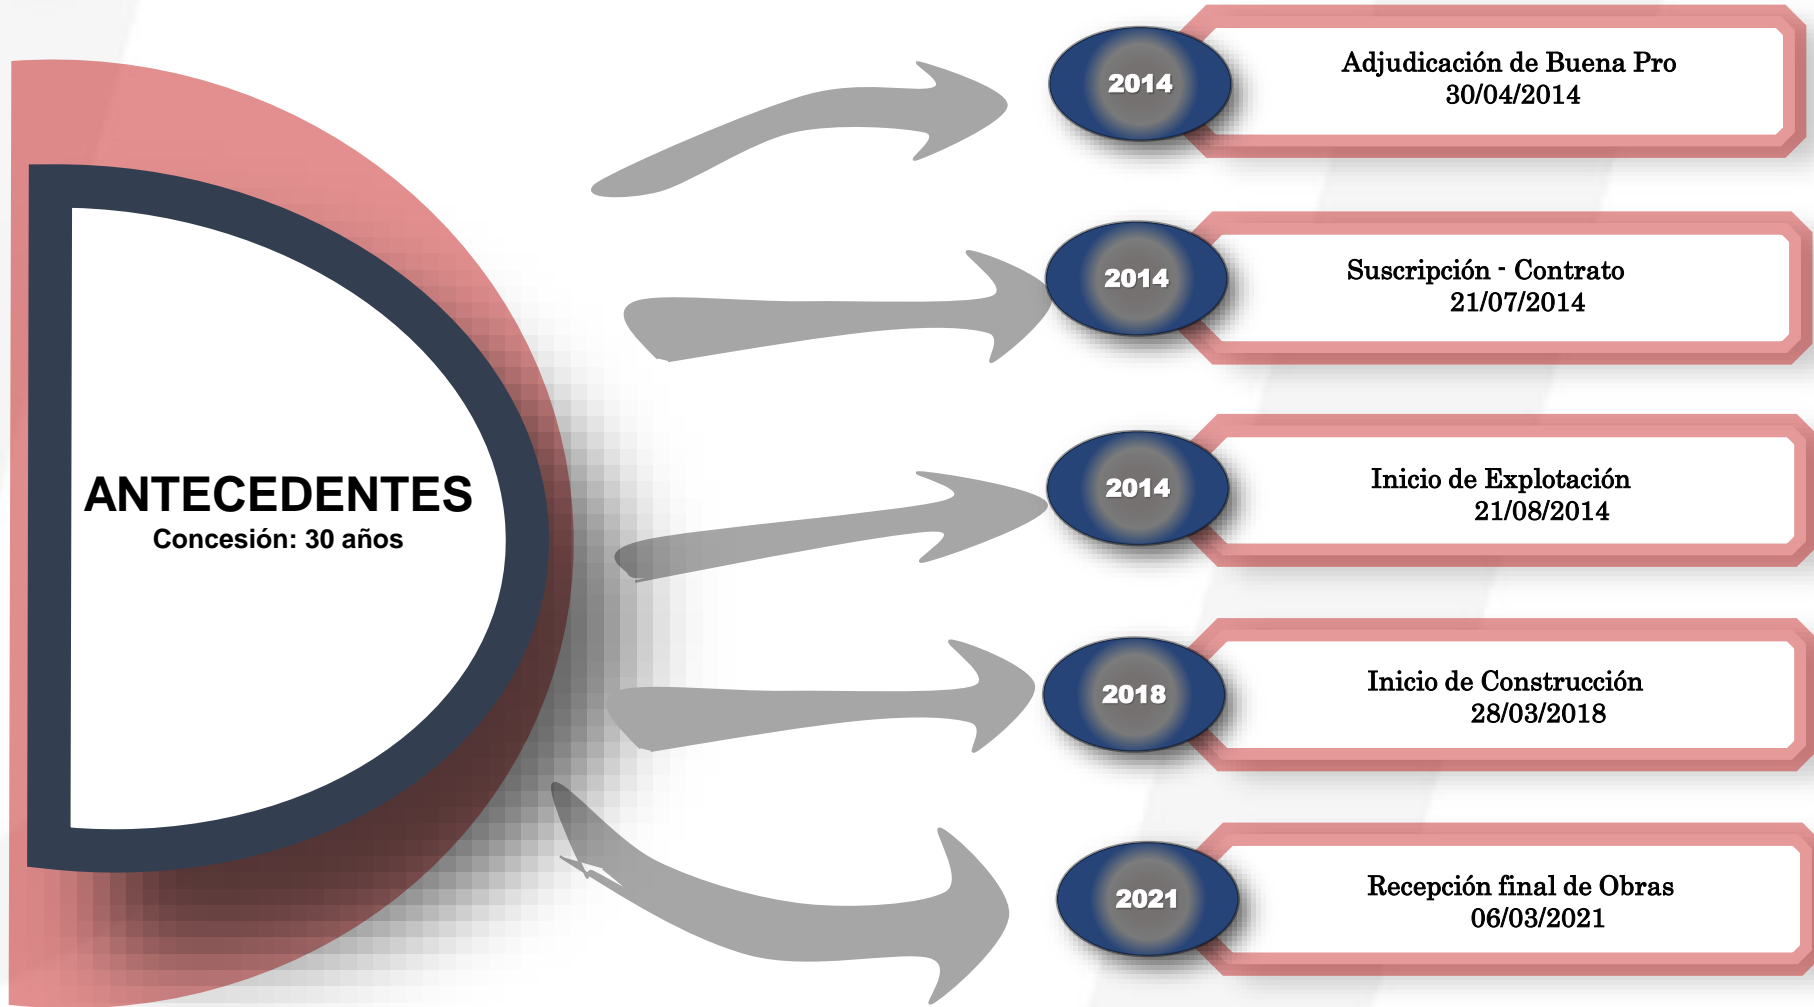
ANTECEDENTES
Concesión: 30 años

2014
Adjudicación de Buena Pro
30/04/2014

2014
Suscripción - Contrato
21/07/2014

2014
Inicio de Explotación
21/08/2014

2018
Inicio de Construcción
28/03/2018

2021
Recepción final de Obras
06/03/2021